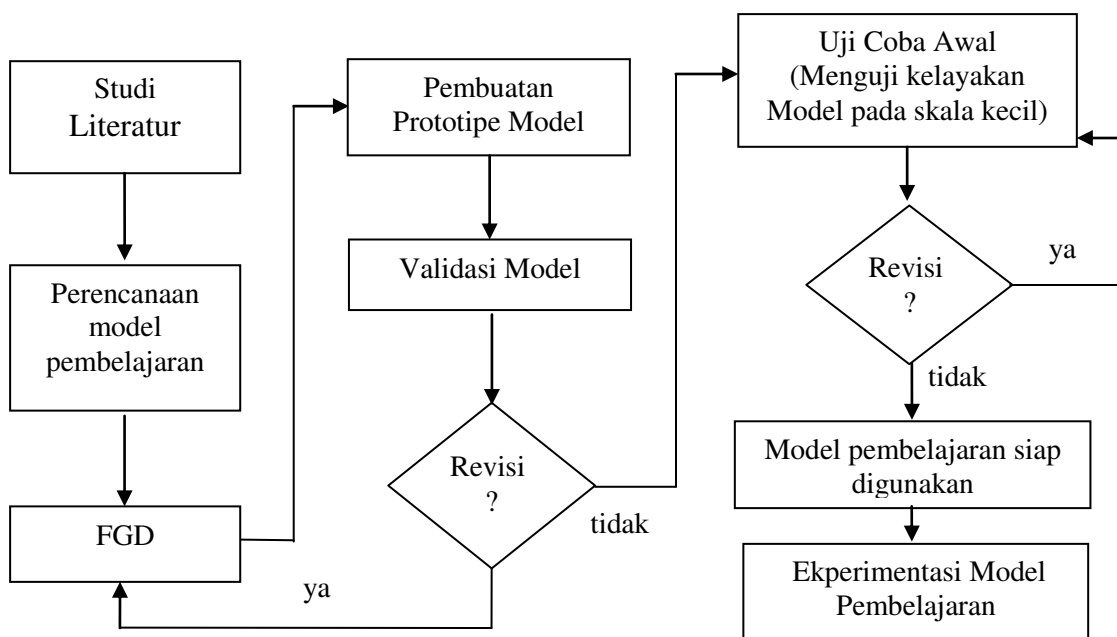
Studi Literatur

Perencanaan model pembelajaran

FGD

Pembuatan Prototipe Model

Validasi Model

Revisi ?

ya

tidak

Uji Coba Awal (Menguji kelayakan Model pada skala kecil)

Revisi ?

ya

tidak

Model pembelajaran siap digunakan

Ekperimentasi Model Pembelajaran